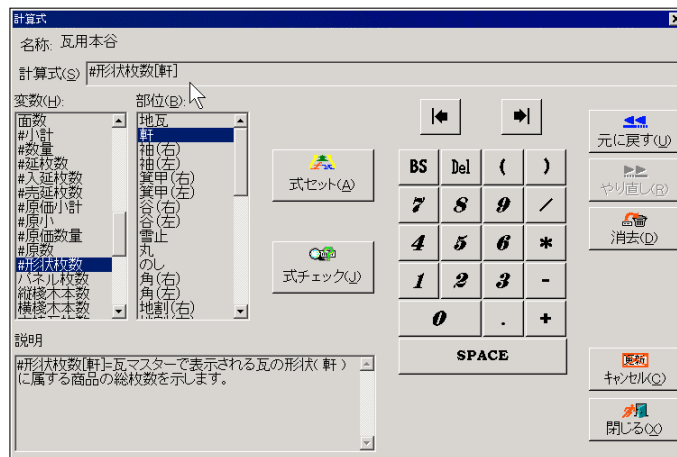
計算式

名称: 瓦用本谷

計算式(S) #形状枚数[軒]

変数(H):
面数
#小計
#数量
#延枚数
#入延枚数
#売延枚数
#原価小計
#原小
#原価数量
#原数
#形状枚数
パネル枚数
縦桟木本数
横桟木本数

部位(B):
地瓦
軒
袖(右)
袖(左)
箕甲(右)
箕甲(左)
谷(右)
谷(左)
雪止
丸
のし
角(右)
角(左)
地割(右)

式セット(A)

式チェック(J)

| BS | Del | ( | ) |
|---|---|---|---|
| 7 | 8 | 9 | / |
| 4 | 5 | 6 | * |
| 1 | 2 | 3 | - |
| 0 | | . | + |

SPACE

元に戻す(U)

やり直し(R)

消去(D)

キャンセル(C)

閉じる(X)

説明
#形状枚数[軒]=瓦マスターで表示される瓦の形状(軒)に属する商品の総枚数を示します。